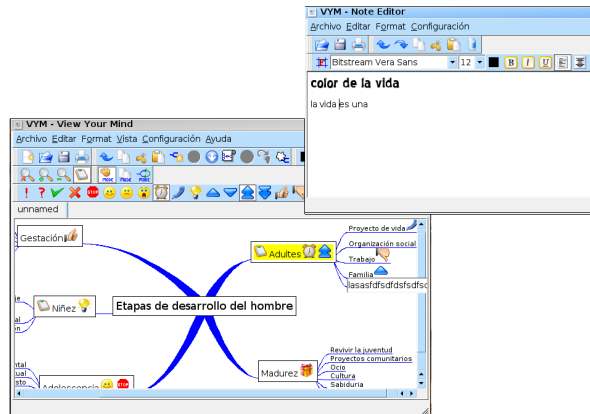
VYM - Note Editor
Archivo Editar Format Configuración
Bitstream Vera Sans 12
color de la vida
la vida es una

VYM - View Your Mind
Archivo Editar Format Vista Configuración Ayuda
unnamed
Gestación
Niñez
Etapas de desarrollo del hombre
Adultes
Proyecto de vida
Organización social
Trabajo
Familia
lasasfdsfdsfsdfsc
Madurez
Revivir la juventud
Proyectos comunitarios
Ocio
Cultura
Sabiduria
Adolescencia